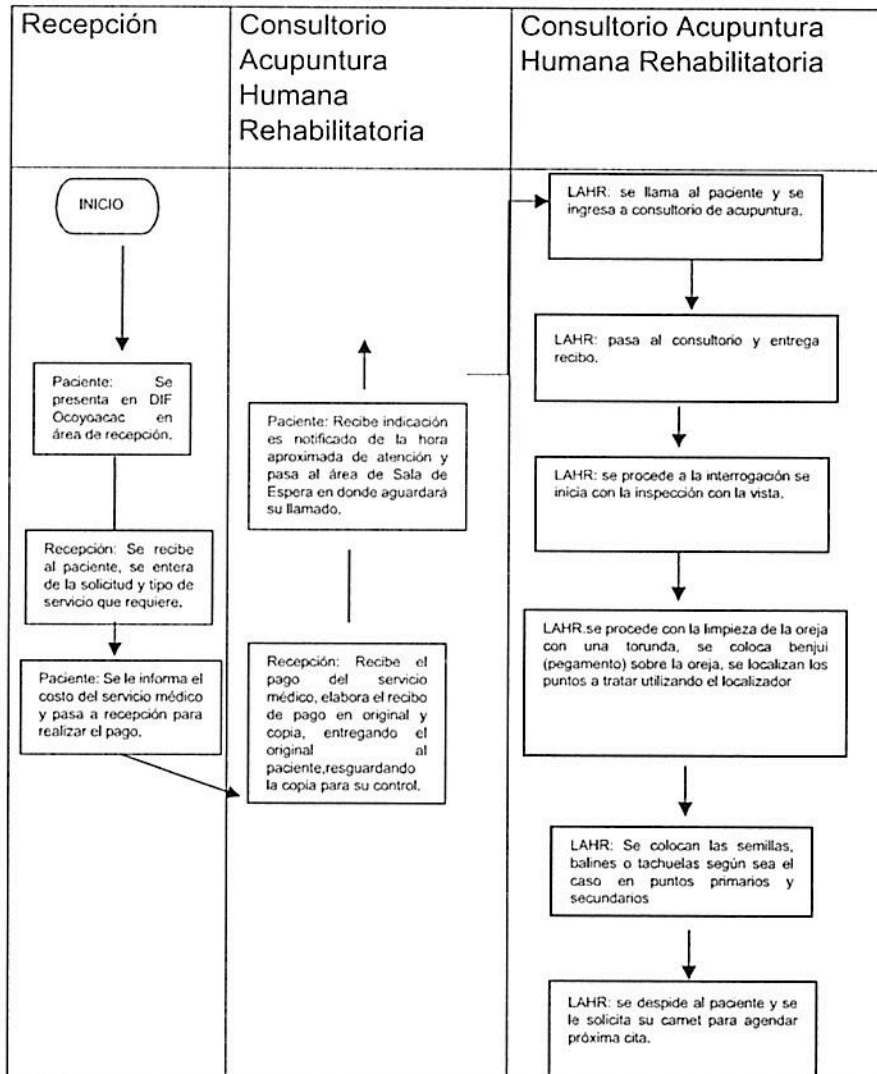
Recepción

INICIO

Paciente: Se presenta en DIF Ocoyoacac en área de recepción.

Recepción: Se recibe al paciente, se entera de la solicitud y tipo de servicio que requiere.

Paciente: Se le informa el costo del servicio médico y pasa a recepción para realizar el pago.

Consultorio Acupuntura Humana Rehabilitatoria

Paciente: Recibe indicación es notificado de la hora aproximada de atención y pasa al área de Sala de Espera en donde aguardará su llamado.

Recepción: Recibe el pago del servicio médico, elabora el recibo de pago en original y copia, entregando el original al paciente,resguardando la copia para su control.

Consultorio Acupuntura Humana Rehabilitatoria

LAHR: se llama al paciente y se ingresa a consultorio de acupuntura.

LAHR: pasa al consultorio y entrega recibo.

LAHR: se procede a la interrogación se inicia con la inspección con la vista.

LAHR.se procede con la limpieza de la oreja con una torunda, se coloca benjui (pegamento) sobre la oreja, se localizan los puntos a tratar utilizando el localizador

LAHR: Se colocan las semillas, balines o tachuelas según sea el caso en puntos primarios y secundarios

LAHR: se despide al paciente y se le solicita su carnet para agendar próxima cita.